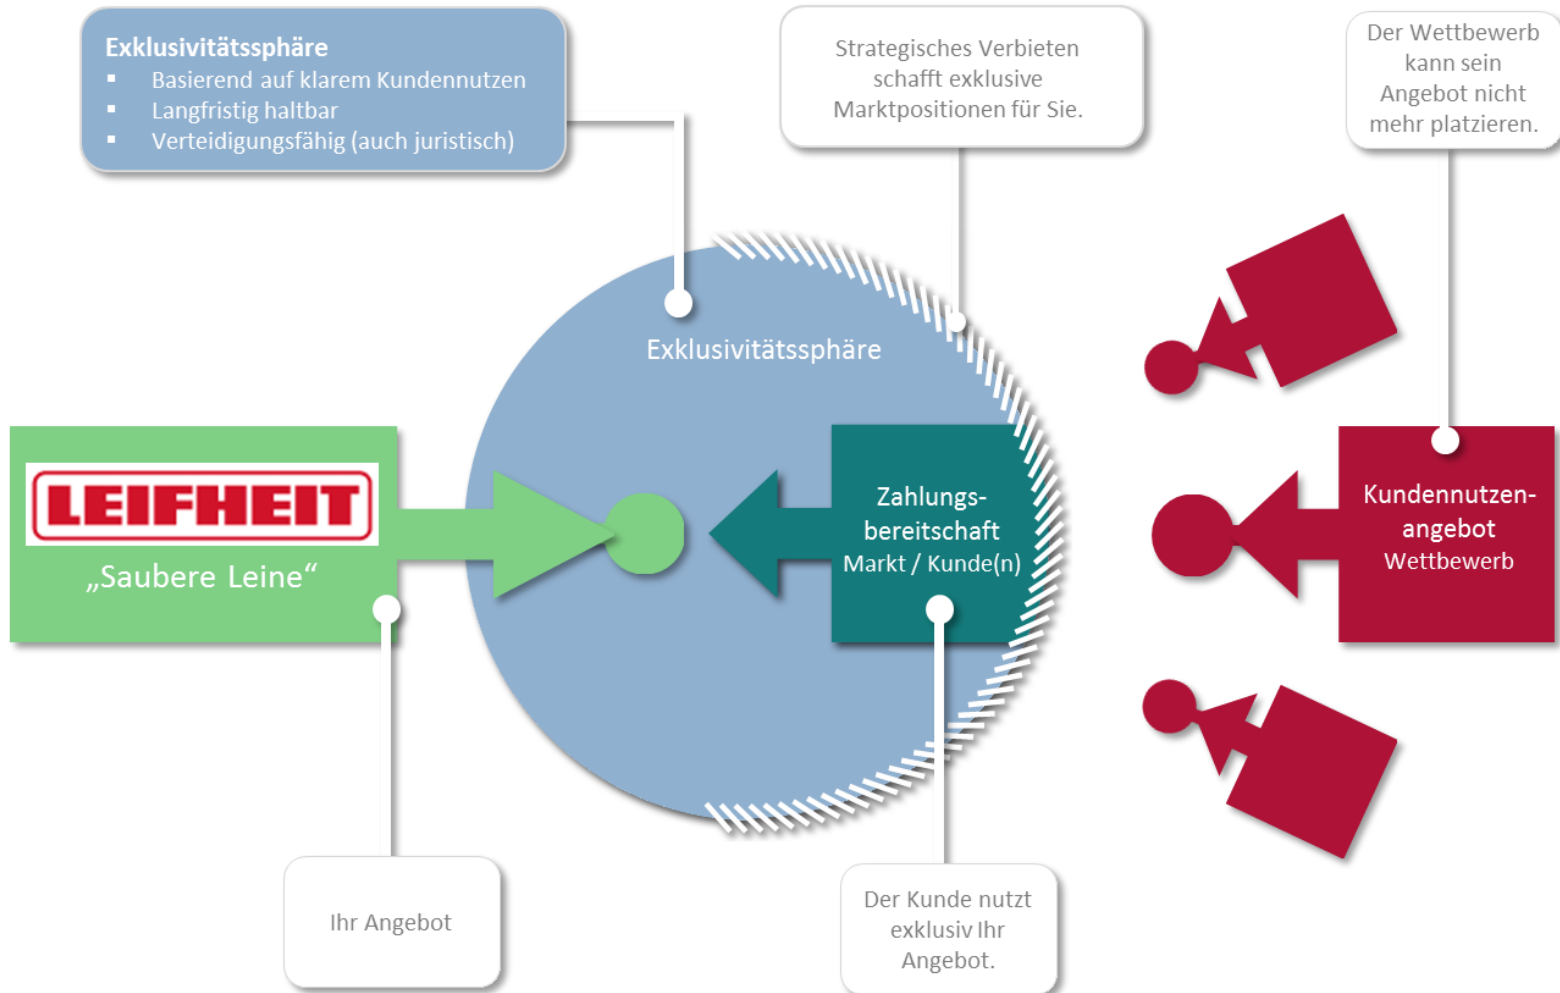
Exklusivitätssphäre
▪ Basierend auf klarem Kundennutzen
▪ Langfristig haltbar
▪ Verteidigungsfähig (auch juristisch)

Strategisches Verbieten schafft exklusive Marktpositionen für Sie.

Der Wettbewerb kann sein Angebot nicht mehr platzieren.

Exklusivitätssphäre

LEIFHEIT
„Saubere Leine“

Zahlungs-bereitschaft
Markt / Kunde(n)

Kundennutzen-angebot
Wettbewerb

Ihr Angebot

Der Kunde nutzt exklusiv Ihr Angebot.